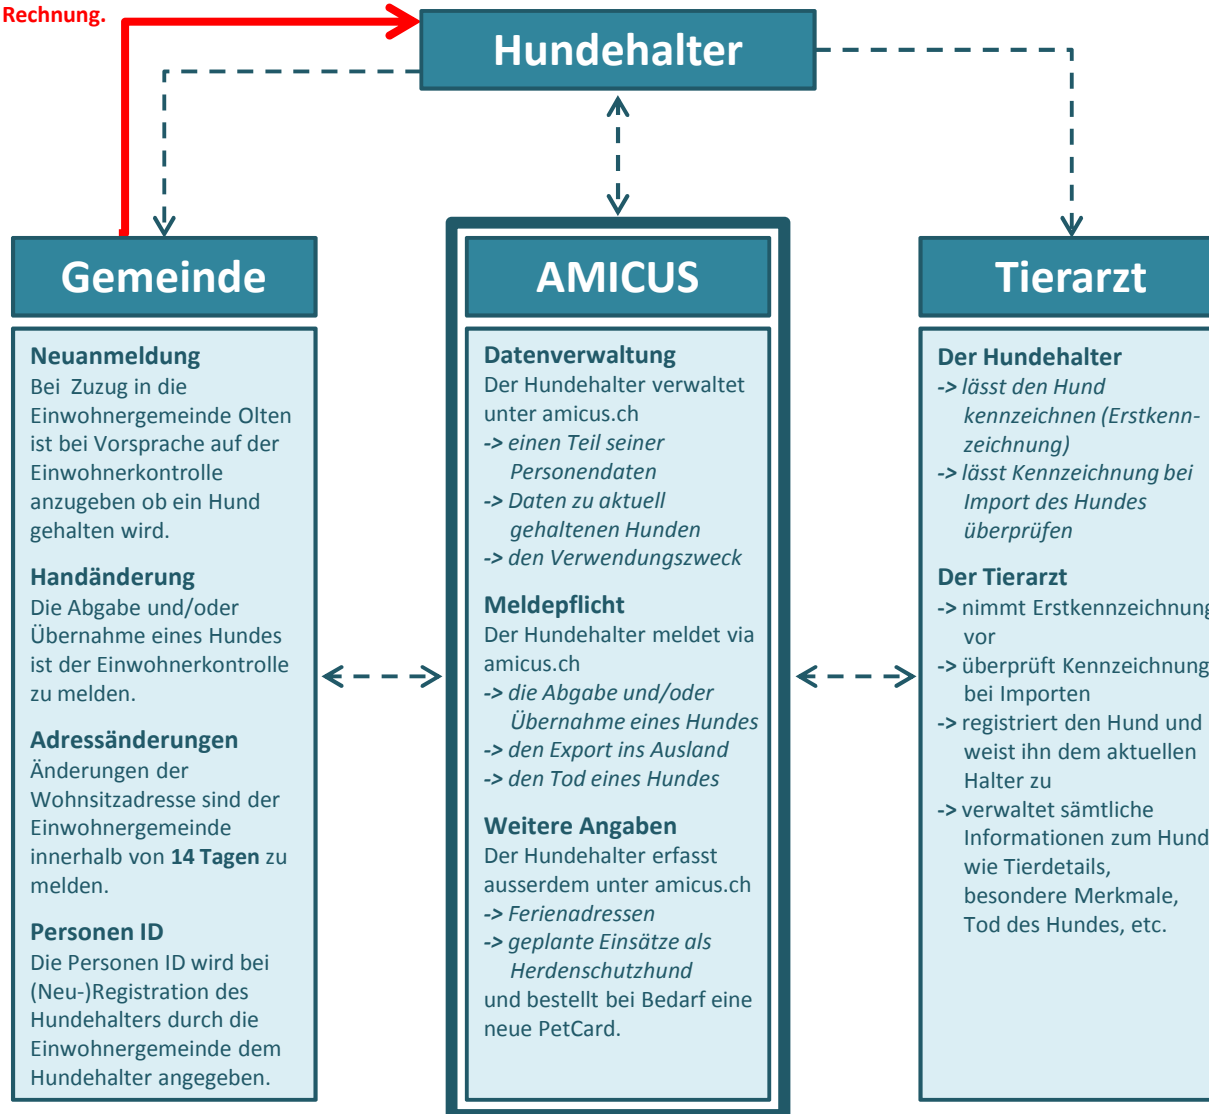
Rechnung.

Hundehalter

Gemeinde

Neuanmeldung
Bei Zuzug in die Einwohnergemeinde Olten ist bei Vorsprache auf der Einwohnerkontrolle anzugeben ob ein Hund gehalten wird.

Handänderung
Die Abgabe und/oder Übernahme eines Hundes ist der Einwohnerkontrolle zu melden.

Adressänderungen
Änderungen der Wohnsitzadresse sind der Einwohnergemeinde innerhalb von **14 Tagen** zu melden.

Personen ID
Die Personen ID wird bei (Neu-)Registration des Hundehalters durch die Einwohnergemeinde dem Hundehalter angegeben.

AMICUS

Datenverwaltung
Der Hundehalter verwaltet unter amicus.ch
-> *einen Teil seiner Personendaten*
-> *Daten zu aktuell gehaltenen Hunden*
-> *den Verwendungszweck*

Meldepflicht
Der Hundehalter meldet via amicus.ch
-> *die Abgabe und/oder Übernahme eines Hundes*
-> *den Export ins Ausland*
-> *den Tod eines Hundes*

Weitere Angaben
Der Hundehalter erfasst ausserdem unter amicus.ch
-> *Ferienadressen*
-> *geplante Einsätze als Herdenschutzhund*
und bestellt bei Bedarf eine neue PetCard.

Tierarzt

Der Hundehalter
-> *lässt den Hund kennzeichnen (Erstkennzeichnung)*
-> *lässt Kennzeichnung bei Import des Hundes überprüfen*

Der Tierarzt
-> nimmt Erstkennzeichnung vor
-> überprüft Kennzeichnung bei Importen
-> registriert den Hund und weist ihn dem aktuellen Halter zu
-> verwaltet sämtliche Informationen zum Hund wie Tierdetails, besondere Merkmale, Tod des Hundes, etc.